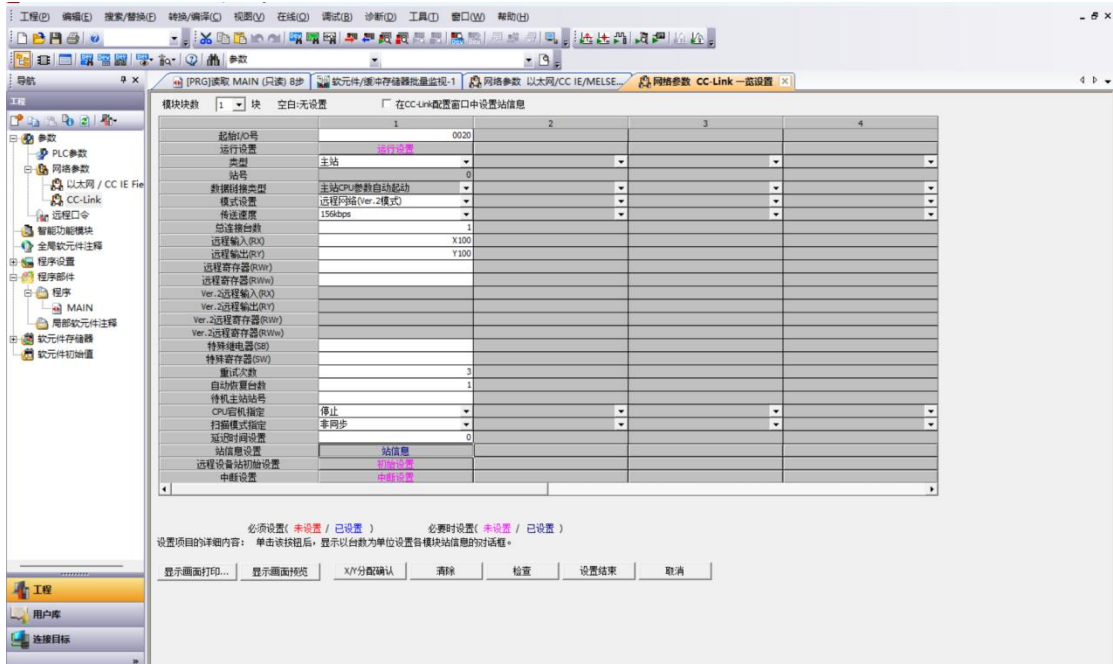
工程(P) 编辑(E) 搜索/替换(F) 转换/编译(C) 视图(V) 在线(O) 调试(B) 诊断(D) 工具(T) 窗口(W) 帮助(H)

参数

导航

工程

参数
PLC参数
网络参数
以太网 / CC IE Fie
CC-Link
远程口令
智能功能模块
全局软元件注释
程序设置
程序部件
程序
MAIN
局部软元件注释
软元件存储器
软元件初始值

工程
用户库
连接目标

[PRG]读取 MAIN (只读) 8步 | 软元件/缓冲存储器批量监视-1 | 网络参数 以太网/CC IE/MELSE... | 网络参数 CC-Link 一览设置

模块块数 1 块 空白:无设置 在CC-Link配置窗口中设置站信息

| | 1 | 2 | 3 | 4 |
|---|---|---|---|---|
| 起始I/O号 | 0020 | | | |
| 运行设置 | 运行设置 | | | |
| 类型 | 主站 | | | |
| 站号 | 0 | | | |
| 数据链接类型 | 主站CPU参数自动起动 | | | |
| 模式设置 | 远程网络(Ver.2模式) | | | |
| 传送速度 | 156kbps | | | |
| 总连接台数 | 1 | | | |
| 远程输入(RX) | X100 | | | |
| 远程输出(RY) | Y100 | | | |
| 远程寄存器(RWr) | | | | |
| 远程寄存器(RWw) | | | | |
| Ver.2远程输入(RX) | | | | |
| Ver.2远程输出(RY) | | | | |
| Ver.2远程寄存器(RWr) | | | | |
| Ver.2远程寄存器(RWw) | | | | |
| 特殊继电器(SB) | | | | |
| 特殊寄存器(SW) | | | | |
| 重试次数 | 3 | | | |
| 自动恢复台数 | 1 | | | |
| 待机主站站号 | | | | |
| CPU宕机指定 | 停止 | | | |
| 扫描模式指定 | 非同步 | | | |
| 延迟时间设置 | 0 | | | |
| 站信息设置 | 站信息 | | | |
| 远程设备站初始设置 | 初始设置 | | | |
| 中断设置 | 中断设置 | | | |

必须设置( 未设置 / 已设置 ) 必要时设置( 未设置 / 已设置 )
设置项目的详细内容: 单击该按钮后，显示以台数为单位设置各模块站信息的对话框。

显示画面打印... 显示画面预览 X/Y分配确认 清除 检查 设置结束 取消